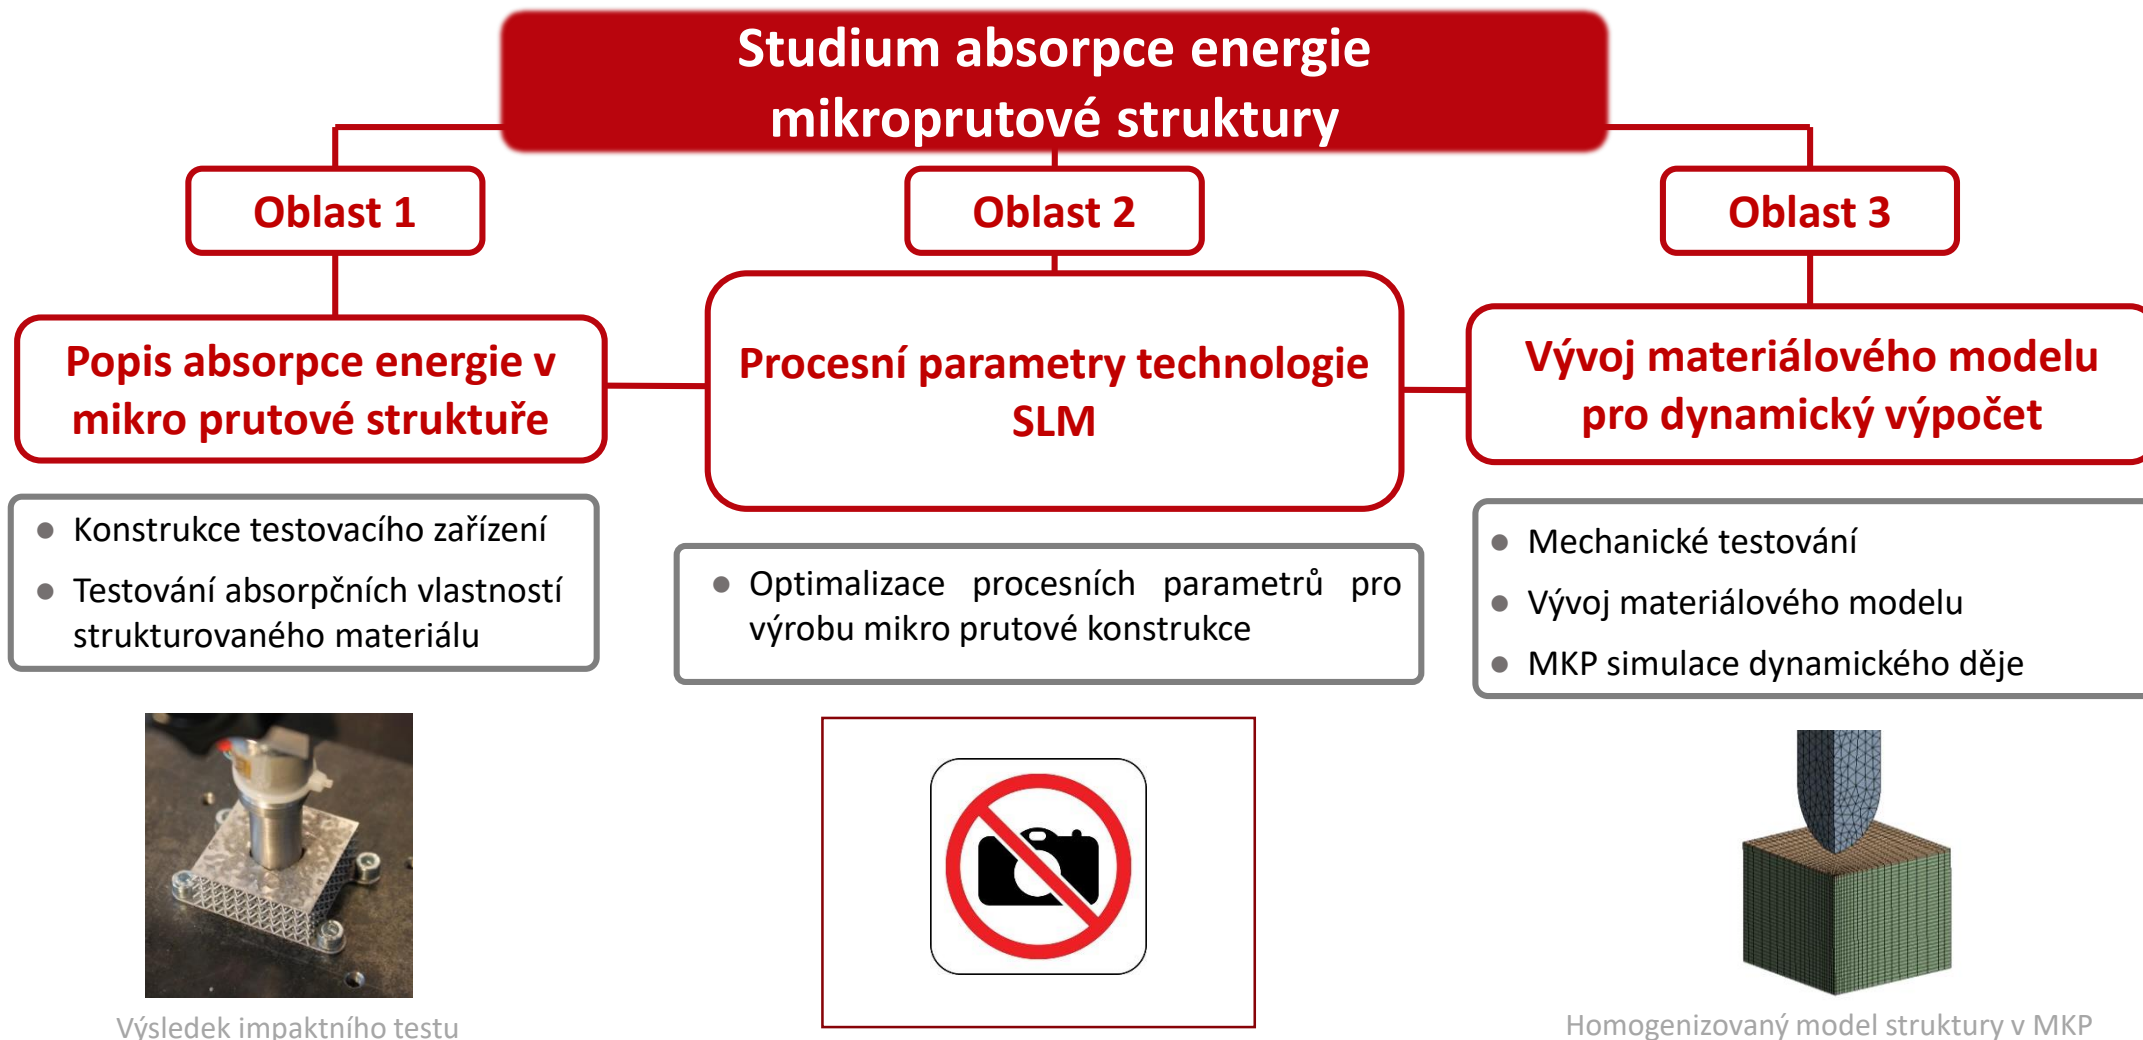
Studium absorpce energie mikroprutové struktury

Oblast 1

Popis absorpce energie v mikro prutové struktuře

• Konstrukce testovacího zařízení
• Testování absorpčních vlastností strukturovaného materiálu

Výsledek impaktního testu

Oblast 2

Procesní parametry technologie SLM

• Optimalizace procesních parametrů pro výrobu mikro prutové konstrukce

Oblast 3

Vývoj materiálového modelu pro dynamický výpočet

• Mechanické testování
• Vývoj materiálového modelu
• MKP simulace dynamického děje

Homogenizovaný model struktury v MKP